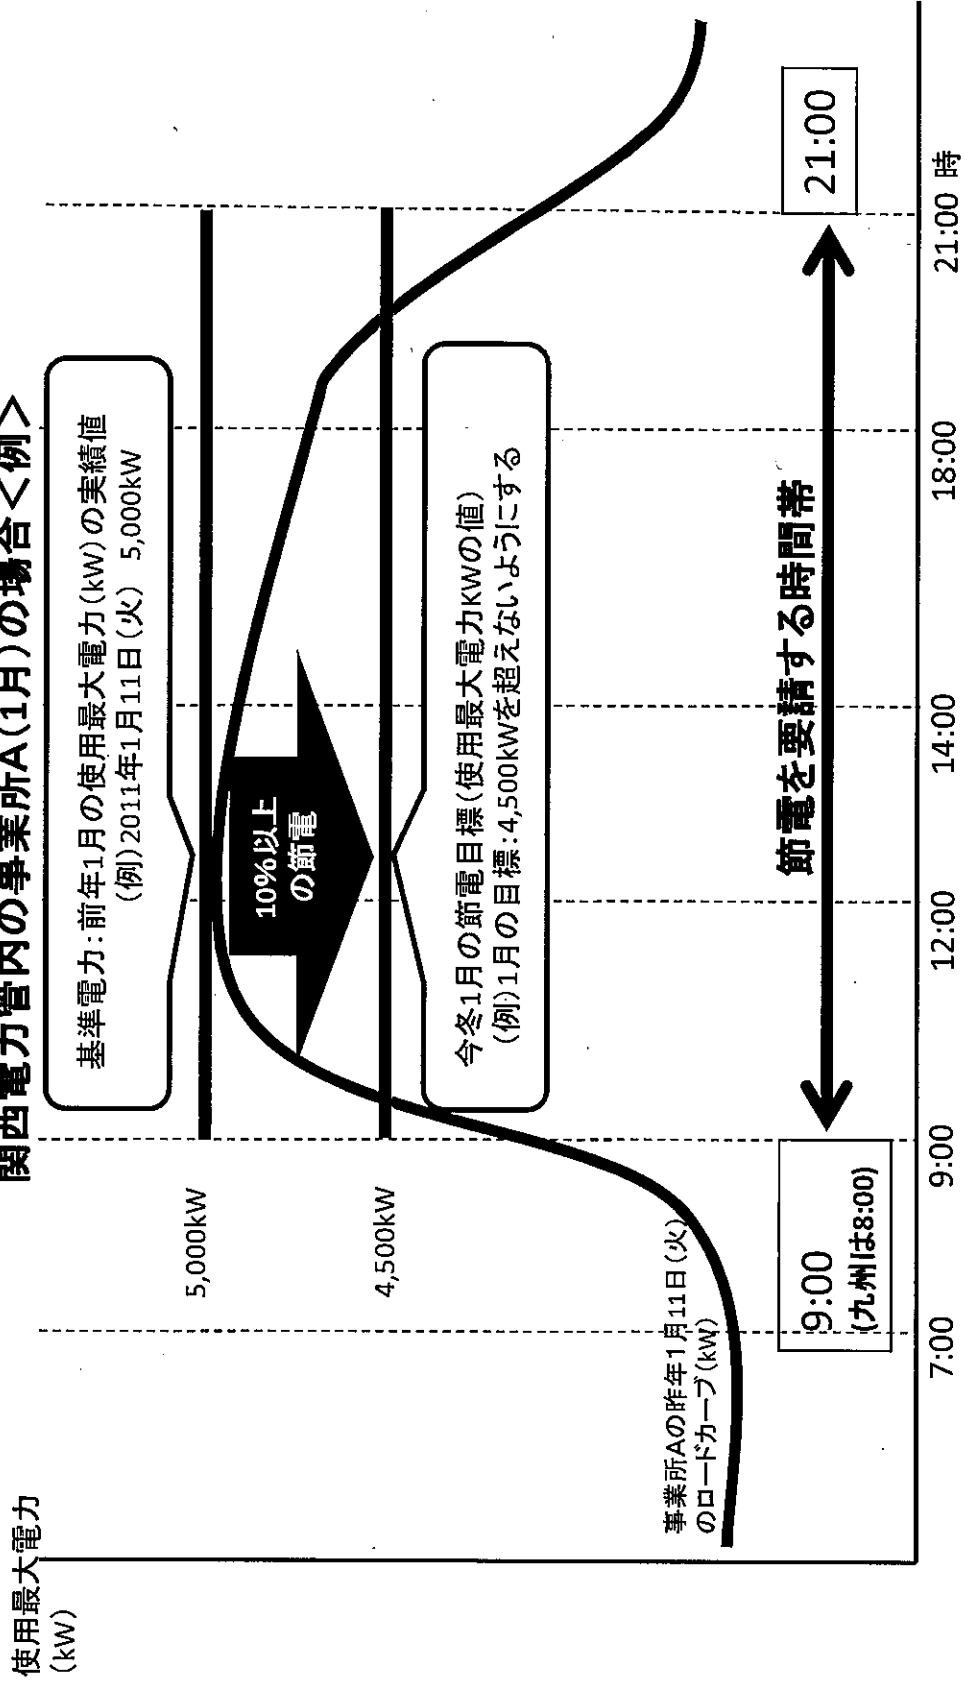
関西電力管内の事業所A(1月)の場合<例>

使用最大電力
(kW)

基準電力：前年1月の使用最大電力(kW)の実績値
(例)2011年1月11日(火) 5,000kW

5,000kW

10%以上
の節電

今冬1月の節電目標(使用最大電力KWの値)
(例)1月の目標：4,500kWを超えないようにする

4,500kW

事業所Aの昨年1月11日(火)
のロードカーブ(kW)

9:00
(九州は8:00)

節電を要請する時間帯

21:00

7:00 9:00 12:00 14:00 18:00 21:00 時